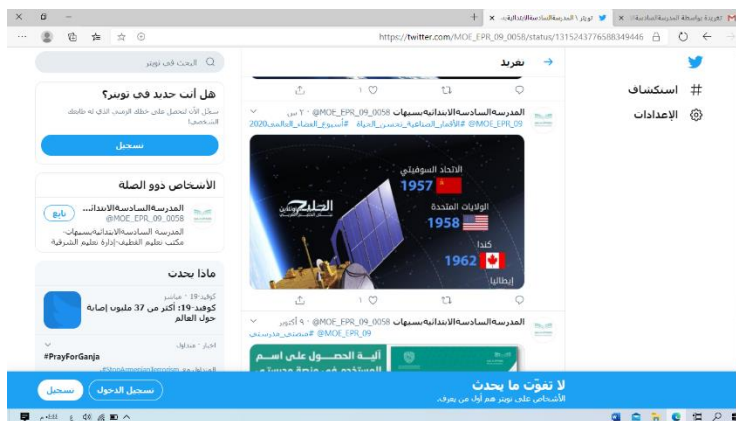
تغريدة بواسطة المدرسة السادسة... | تويتر \ المدرسة السادسة الابتدائية... | +

https://twitter.com/MOE_EPR_09_0058/status/1315243776588349446

ابحث في تويتر

استكشاف
الإعدادات

تغريد

1

المدرسه السادسه الابتدائيه بسيهات @MOE_EPR_09_0058 · ٦ س
#الأقمار_الصناعية_تحسين_الحياة #أسبوع_الفضاء_العالمي2020 @MOE_EPR_09

الاتحاد السوفيتي 1957
الولايات المتحدة 1958
كندا 1962
إيطاليا

1

المدرسه السادسه الابتدائيه بسيهات @MOE_EPR_09_0058 · ٩ أكتوبر
@MOE_EPR_09 #متميزون_مدرستي

آلية الحصول على اسم المستخدم في منصة مدرستي

هل أنت جديد في تويتر؟
سجّل الآن لتحصل على خطك الزمني الذي له طابعك الشخصي!
تسجيل

الأشخاص ذوو الصلة
المدرسه السادسه الابتدائ...
@MOE_EPR_09_0058
تابع
المدرسة السادسة الابتدائية بسيهات- مكتب تعليم القطيف-إدارة تعليم الشرقية

ماذا يحدث
كوفيد-19 · مباشر
كوفيد-19: أكثر من 37 مليون إصابة حول العالم

أخبار · متداول
#PrayForGanja

لا تفوّت ما يحدث
الأشخاص على تويتر هم أول من يعرف.
تسجيل الدخول
تسجيل